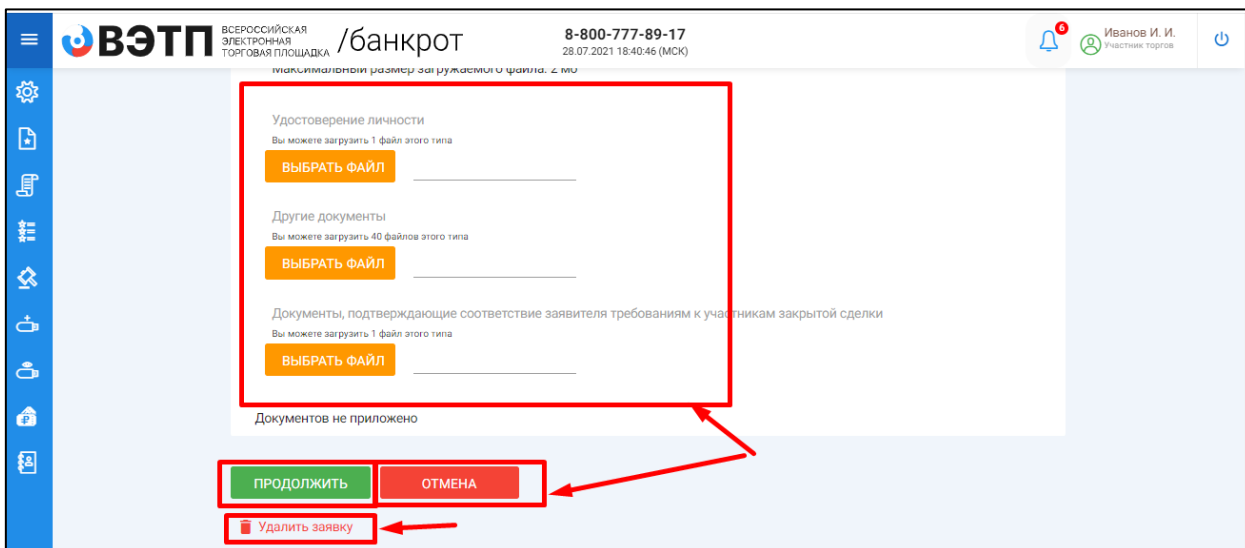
ВЭТП ВСЕРОССИЙСКАЯ ЭЛЕКТРОННАЯ ТОРГОВАЯ ПЛОЩАДКА /банкрот

8-800-777-89-17
28.07.2021 18:40:46 (МСК)

6

Иванов И. И.
Участник торгов

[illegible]

Удостоверение личности
Вы можете загрузить 1 файл этого типа
ВЫБРАТЬ ФАЙЛ

Другие документы
Вы можете загрузить 40 файлов этого типа
ВЫБРАТЬ ФАЙЛ

Документы, подтверждающие соответствие заявителя требованиям к участникам закрытой сделки
Вы можете загрузить 1 файл этого типа
ВЫБРАТЬ ФАЙЛ

Документов не приложено

ПРОДОЛЖИТЬ
ОТМЕНА

Удалить заявку